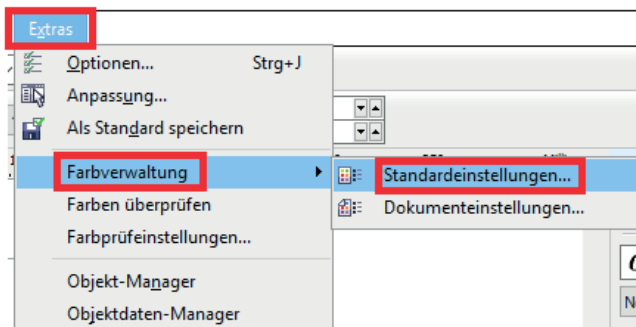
Extras
Optionen... Strg+J
Anpassung...
Als Standard speichern
Farbverwaltung
Farben überprüfen
Farbprüfeinstellungen...
Objekt-Manager
Objektdaten-Manager
Standardeinstellungen...
Dokumenteinstellungen...